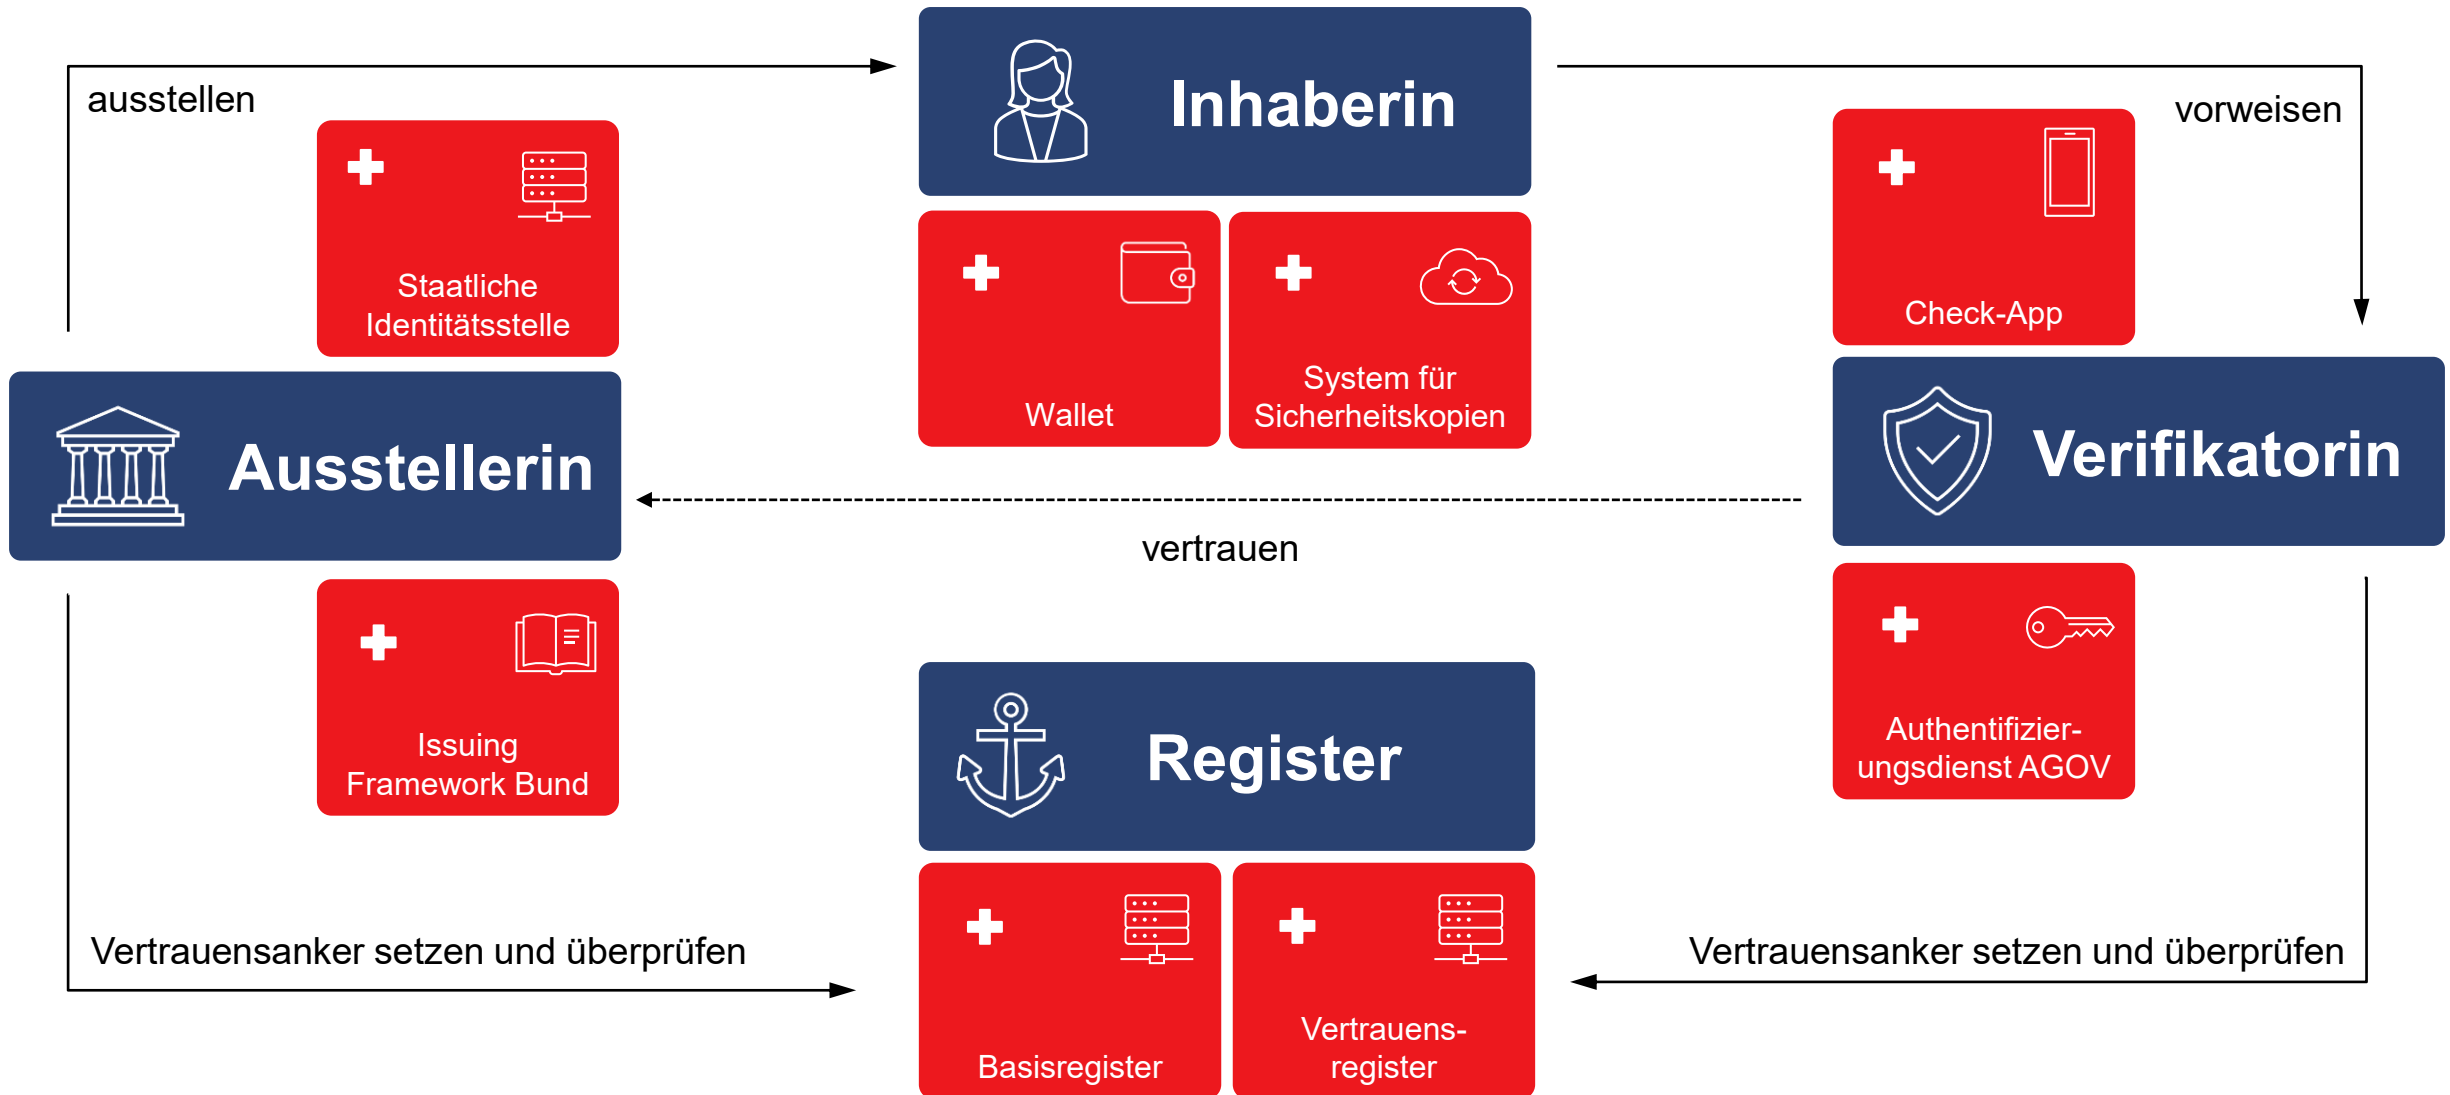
ausstellen

Staatliche Identitätsstelle

Inhaberin

Wallet

System für Sicherheitskopien

vorweisen

Check-App

Ausstellerin

Verifikatorin

vertrauen

Issuing Framework Bund

Register

Authentifizier-ungsdienst AGOV

Vertrauensanker setzen und überprüfen

Vertrauensanker setzen und überprüfen

Basisregister

Vertrauens-register